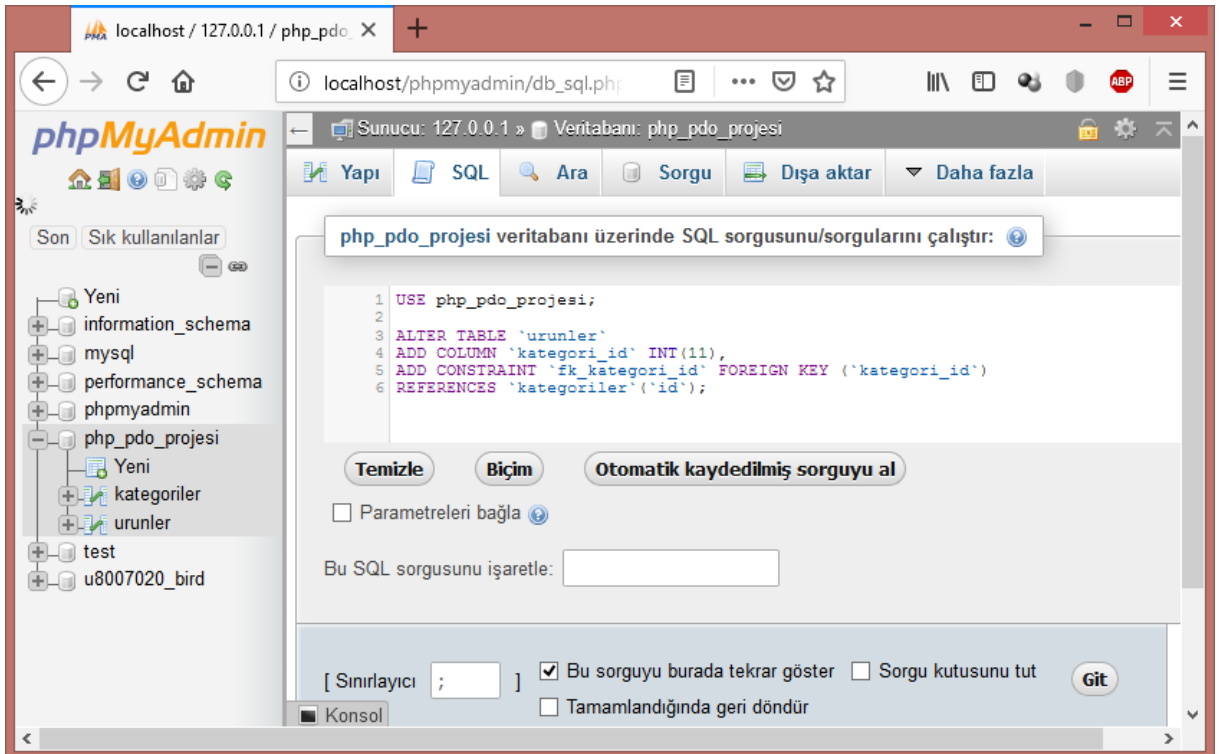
localhost / 127.0.0.1 / php_pdo ×
+
localhost/phpmyadmin/db_sql.php

phpMyAdmin
Son Sık kullanılanlar
Yeni
information_schema
mysql
performance_schema
phpmyadmin
php_pdo_projesi
Yeni
kategoriler
urunler
test
u8007020_bird

Sunucu: 127.0.0.1 » Veritabanı: php_pdo_projesi
Yapı SQL Ara Sorgu Dışa aktar Daha fazla

php_pdo_projesi veritabanı üzerinde SQL sorgusunu/sorgularını çalıştır:

1 USE php_pdo_projesi;
2
3 ALTER TABLE `urunler`
4 ADD COLUMN `kategori_id` INT(11),
5 ADD CONSTRAINT `fk_kategori_id` FOREIGN KEY (`kategori_id`)
6 REFERENCES `kategoriler`(`id`);

Temizle Biçim Otomatik kaydedilmiş sorguyu al
Parametreleri bağla
Bu SQL sorgusunu işaretle:
[ Sınırlayıcı ; ] Bu sorguyu burada tekrar göster Sorgu kutusunu tut Git
Tamamlandığında geri döndür
Konsol